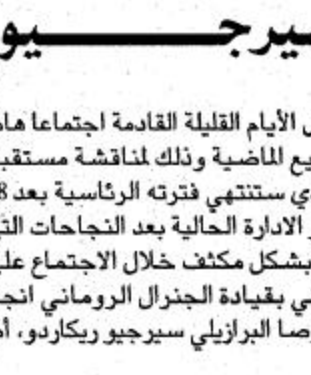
سيرجيو

ل الأيام القليلة القادمة اجتماعا هام
بيع الماضية وذلك لمناقشة مستقب
ي ستنتهي فترته الرئاسية بعد 8
ر الادارة الحالية بعد النجاحات الت
بشكل مكثف خلال الاجتماع علي
ي بقيادة الجنرال الروماني انج
صا البرازيلي سيرجيو ريكاردو، أ